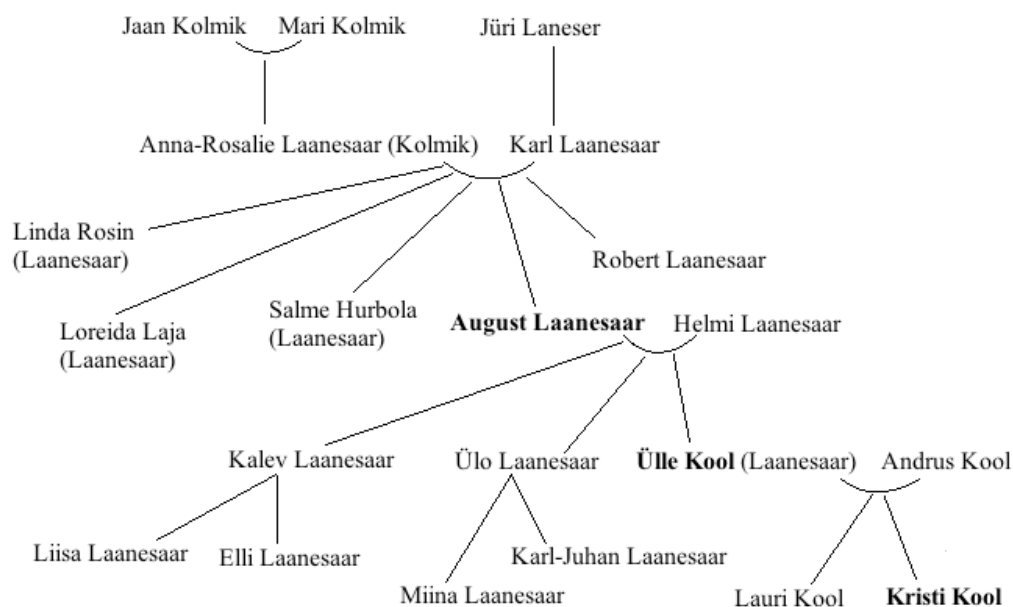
Jaan Kolmik Mari Kolmik Jüri Laneser

Anna-Rosalie Laanesaar (Kolmik) Karl Laanesaar

Linda Rosin (Laanesaar)

Robert Laanesaar

Salme Hurbola (Laanesaar)

Loreida Laja (Laanesaar)

August Laanesaar Helmi Laanesaar

Kalev Laanesaar Ülo Laanesaar Ülle Kool (Laanesaar) Andrus Kool

Liisa Laanesaar Elli Laanesaar Karl-Juhan Laanesaar

Miina Laanesaar Lauri Kool Kristi Kool